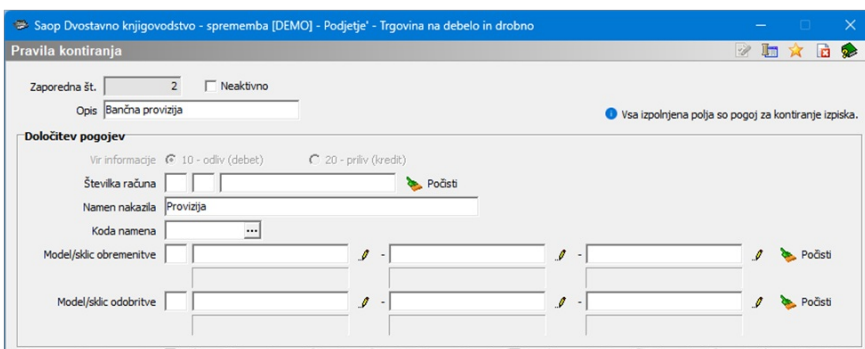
Saop Dvostavno knjigovodstvo - sprememba [DEMO] - Podjetje' - Trgovina na debelo in drobno

Pravila kontiranja

Zaporedna št. 2 Neaktivno

Opis Bančna provizija

Vsa izpolnjena polja so pogoj za kontiranje izpiska.

Določitev pogojev

Vir informacije 10 - odliv (debet) 20 - priliv (kredit)

Številka računa Počisti

Namen nakazila Provizija

Koda namena ...

Model/sklic obremenitve - - Počisti

Model/sklic odobritve - - Počisti